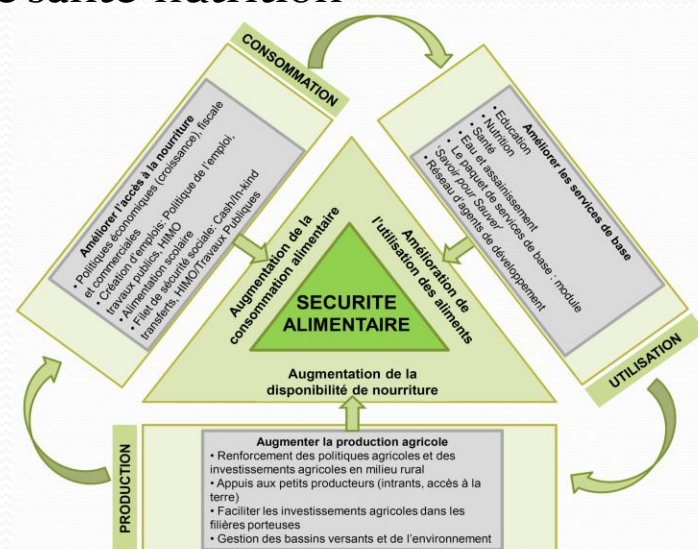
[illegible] santé-nutrition

CONSOMMATION

Améliorer l'accès à la nourriture
• Politiques économiques (croissance), fiscale et commerciales
• Création d'emplois: Politique de l'emploi, travaux publics, HIMO
• Alimentation scolaire
• Filet de sécurité sociale: Cash/In-kind transferts, HIMO/Travaux Publiques

Améliorer les services de base
• Education
• Nutrition
• Santé
• Eau et assainissement
• Le paquet de services de base : module "Savoir pour Sauver"
• Réseau d'agents de développement

Augmentation de la consommation alimentaire

Amélioration de l'utilisation des aliments

SECURITE ALIMENTAIRE

Augmentation de la disponibilité de nourriture

UTILISATION

PRODUCTION

Augmenter la production agricole
• Renforcement des politiques agricoles et des investissements agricoles en milieu rural
• Appuis aux petits producteurs (intrants, accès à la terre)
• Faciliter les investissements agricoles dans les filières porteuses
• Gestion des bassins versants et de l'environnement